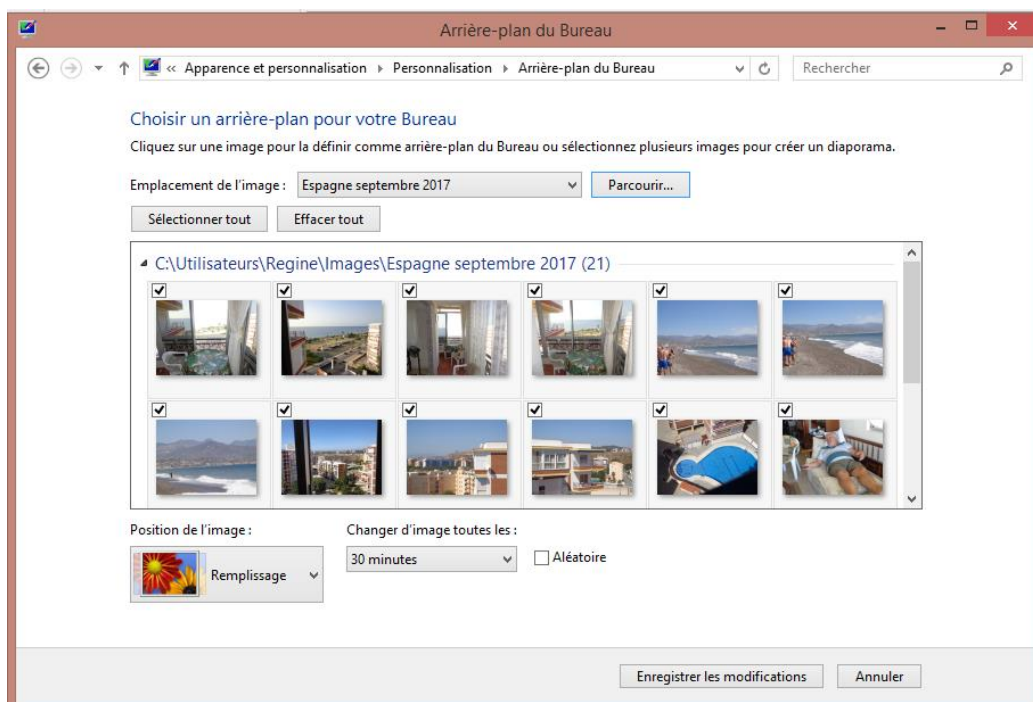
Arrière-plan du Bureau

« Apparence et personnalisation ▸ Personnalisation ▸ Arrière-plan du Bureau

Rechercher

Choisir un arrière-plan pour votre Bureau

Cliquez sur une image pour la définir comme arrière-plan du Bureau ou sélectionnez plusieurs images pour créer un diaporama.

Emplacement de l'image : Espagne septembre 2017

Parcourir...

Sélectionner tout

Effacer tout

C:\Utilisateurs\Regine\Images\Espagne septembre 2017 (21)

Position de l'image :

Remplissage

Changer d'image toutes les :

30 minutes

Aléatoire

Enregistrer les modifications

Annuler